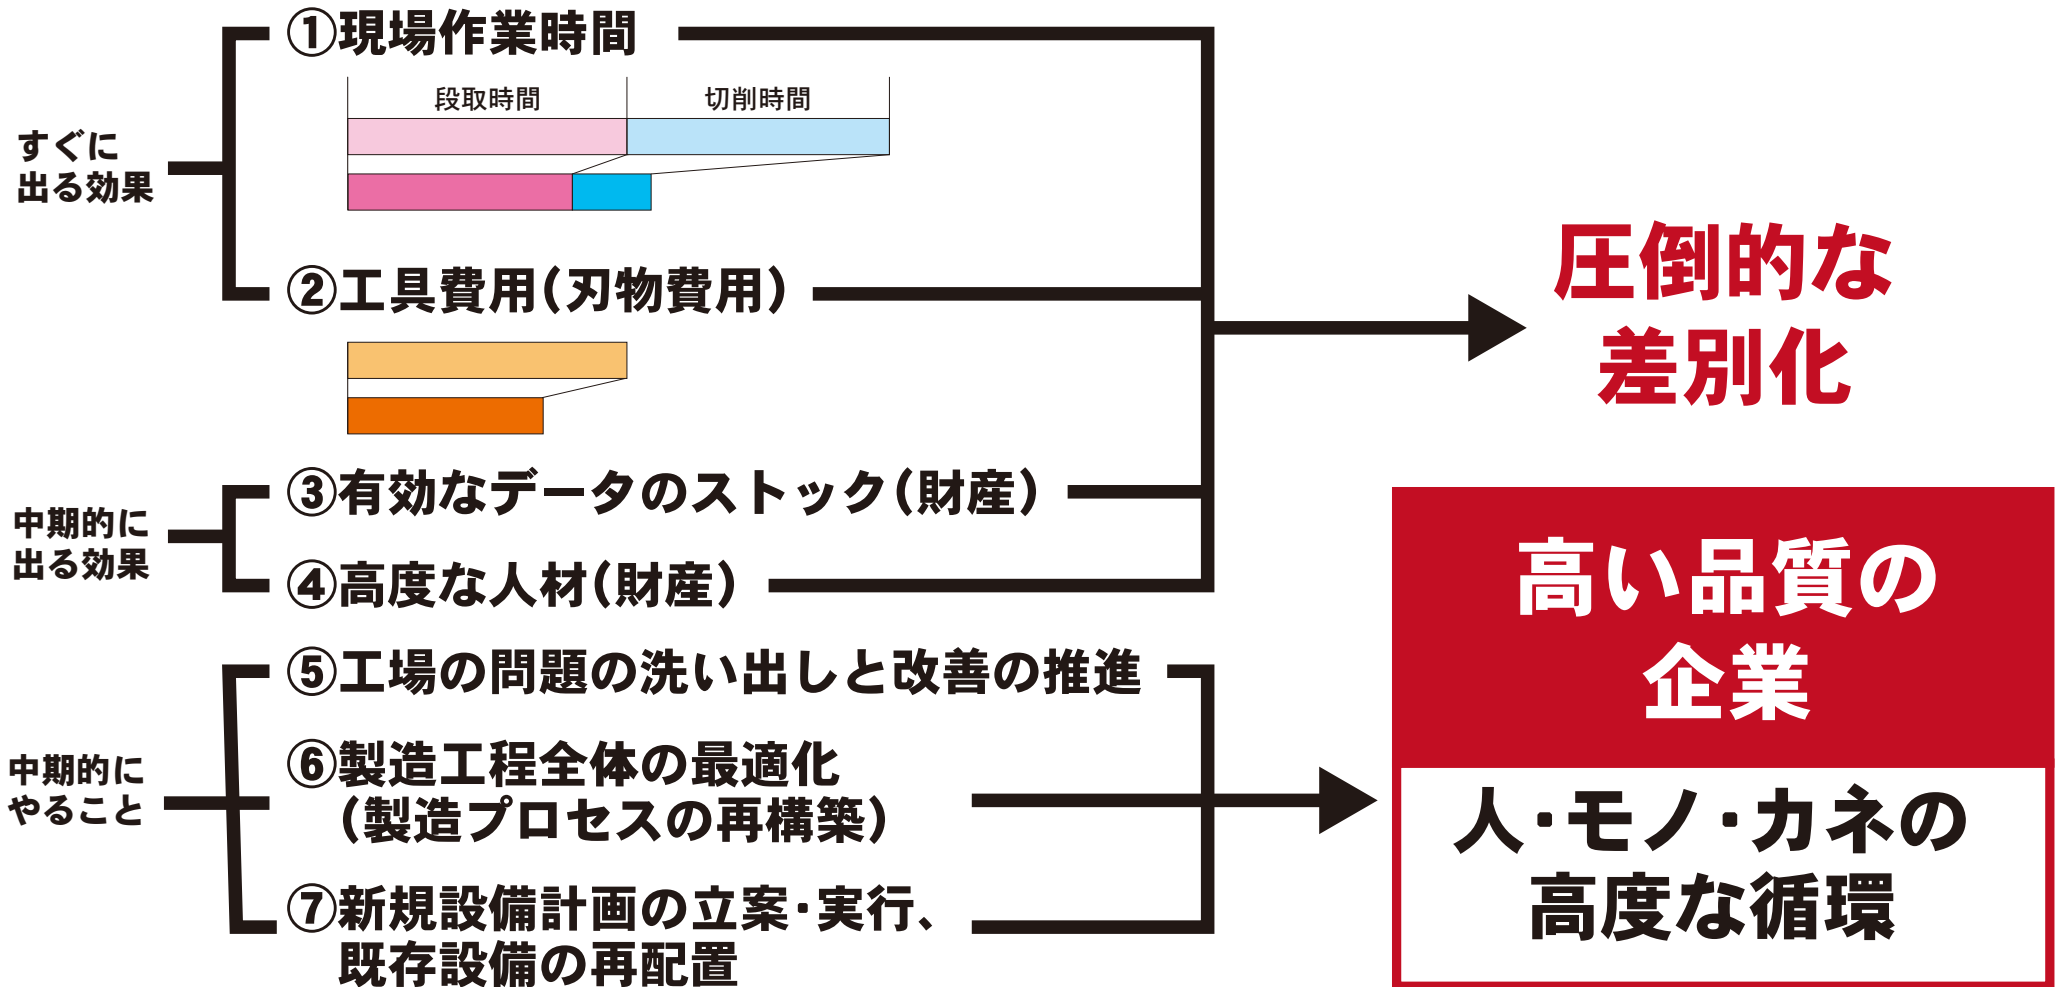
すぐに
出る効果

①現場作業時間

段取時間
切削時間

②工具費用(刃物費用)

中期的に
出る効果

③有効なデータのストック(財産)

④高度な人材(財産)

圧倒的な
差別化

中期的に
やること

⑤工場の問題の洗い出しと改善の推進

⑥製造工程全体の最適化
(製造プロセスの再構築)

⑦新規設備計画の立案・実行、
既存設備の再配置

高い品質の
企業

人・モノ・カネの
高度な循環